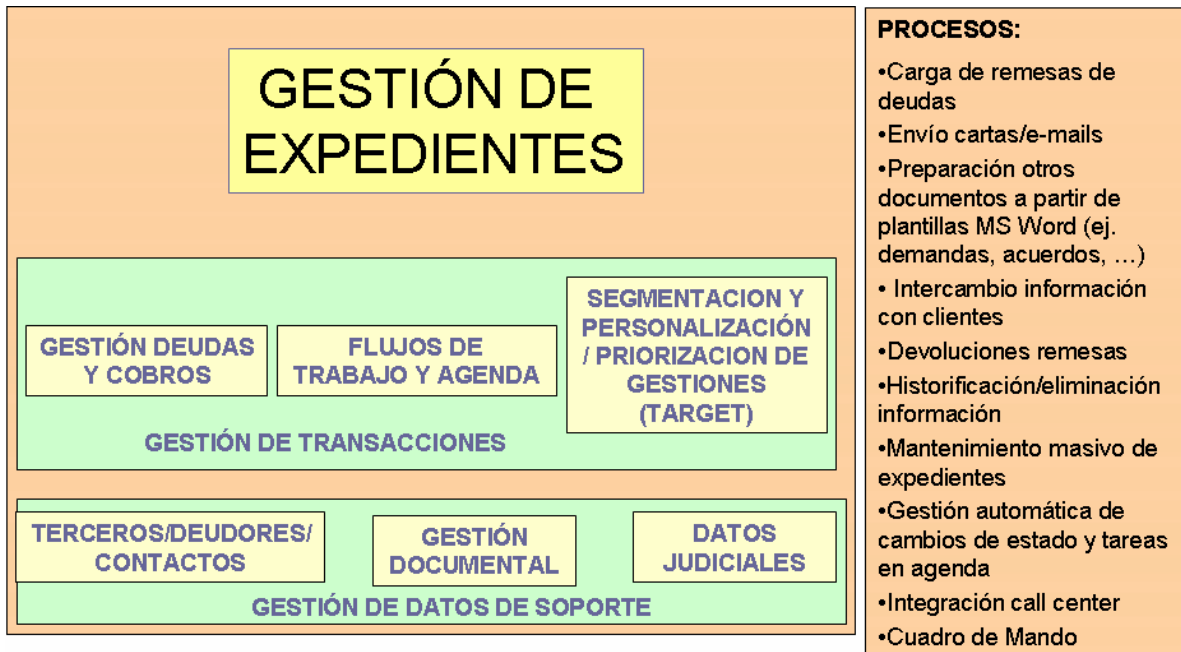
GESTIÓN DE EXPEDIENTES

GESTIÓN DEUDAS Y COBROS

FLUJOS DE TRABAJO Y AGENDA

SEGMENTACION Y PERSONALIZACIÓN / PRIORIZACION DE GESTIONES (TARGET)

GESTIÓN DE TRANSACCIONES

TERCEROS/DEUDORES/ CONTACTOS

GESTIÓN DOCUMENTAL

DATOS JUDICIALES

GESTIÓN DE DATOS DE SOPORTE

PROCESOS:

•Carga de remesas de deudas

•Envío cartas/e-mails

•Preparación otros documentos a partir de plantillas MS Word (ej. demandas, acuerdos, …)

• Intercambio información con clientes

•Devoluciones remesas

•Historificación/eliminación información

•Mantenimiento masivo de expedientes

•Gestión automática de cambios de estado y tareas en agenda

•Integración call center

•Cuadro de Mando